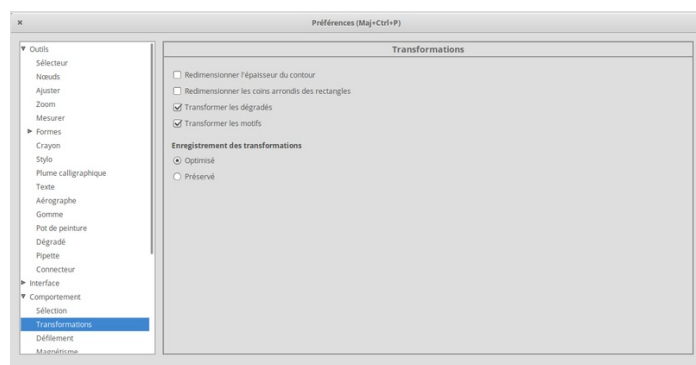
×

Préférences (Maj+Ctrl+P)

▼ Outils
Sélecteur
Nœuds
Ajuster
Zoom
Mesurer
▶ Formes
Crayon
Stylo
Plume calligraphique
Texte
Aérographe
Gomme
Pot de peinture
Dégradé
Pipette
Connecteur
▶ Interface
▼ Comportement
Sélection
Transformations
Défilement
Magnétisme

Transformations

☐ Redimensionner l'épaisseur du contour
☐ Redimensionner les coins arrondis des rectangles
☑ Transformer les dégradés
☑ Transformer les motifs

Enregistrement des transformations
◉ Optimisé
○ Préservé